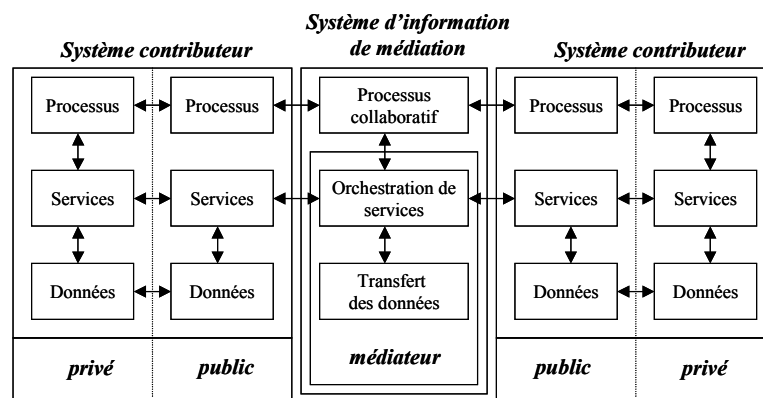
Système contributeur

Système d'information de médiation

Système contributeur

Processus

Processus

Processus collaboratif

Processus

Processus

Services

Services

Orchestration de services

Services

Services

Données

Données

Transfert des données

Données

Données

privé

public

médiateur

public

privé